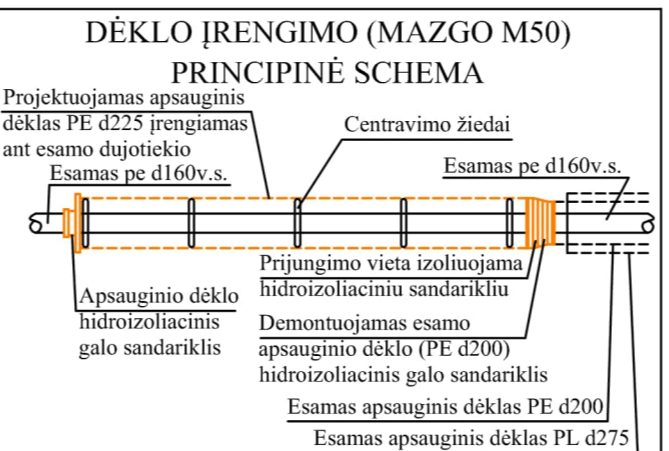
DĖKLO ĮRENGIMO (MAZGO M50)
PRINCIPINĖ SCHEMA

Projektuojamas apsauginis dėklas PE d225 įrengiamas ant esamo dujotiekio

Centravimo žiedai

Esamas pe d160v.s.

Esamas pe d160v.s.

Prijungimo vieta izoliuojama hidroizoliaciniu sandarikliu

Apsauginio dėklo hidroizoliacinis galo sandariklis

Demontuojamas esamo apsauginio dėklo (PE d200) hidroizoliacinis galo sandariklis

Esamas apsauginis dėklas PE d200

Esamas apsauginis dėklas PL d275